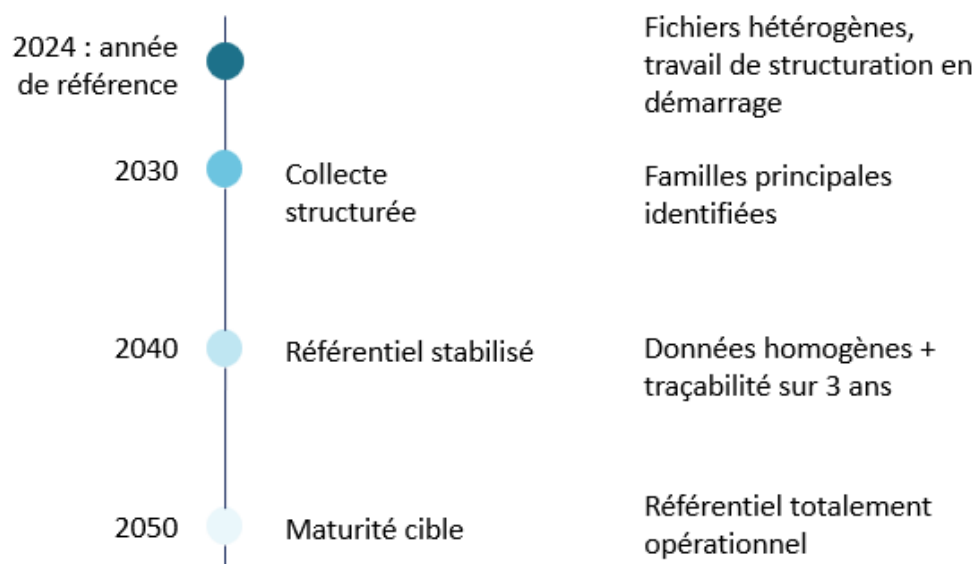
2024 : année de référence

Fichiers hétérogènes, travail de structuration en démarrage

2030

Collecte structurée

Familles principales identifiées

2040

Référentiel stabilisé

Données homogènes + traçabilité sur 3 ans

2050

Maturité cible

Référentiel totalement opérationnel